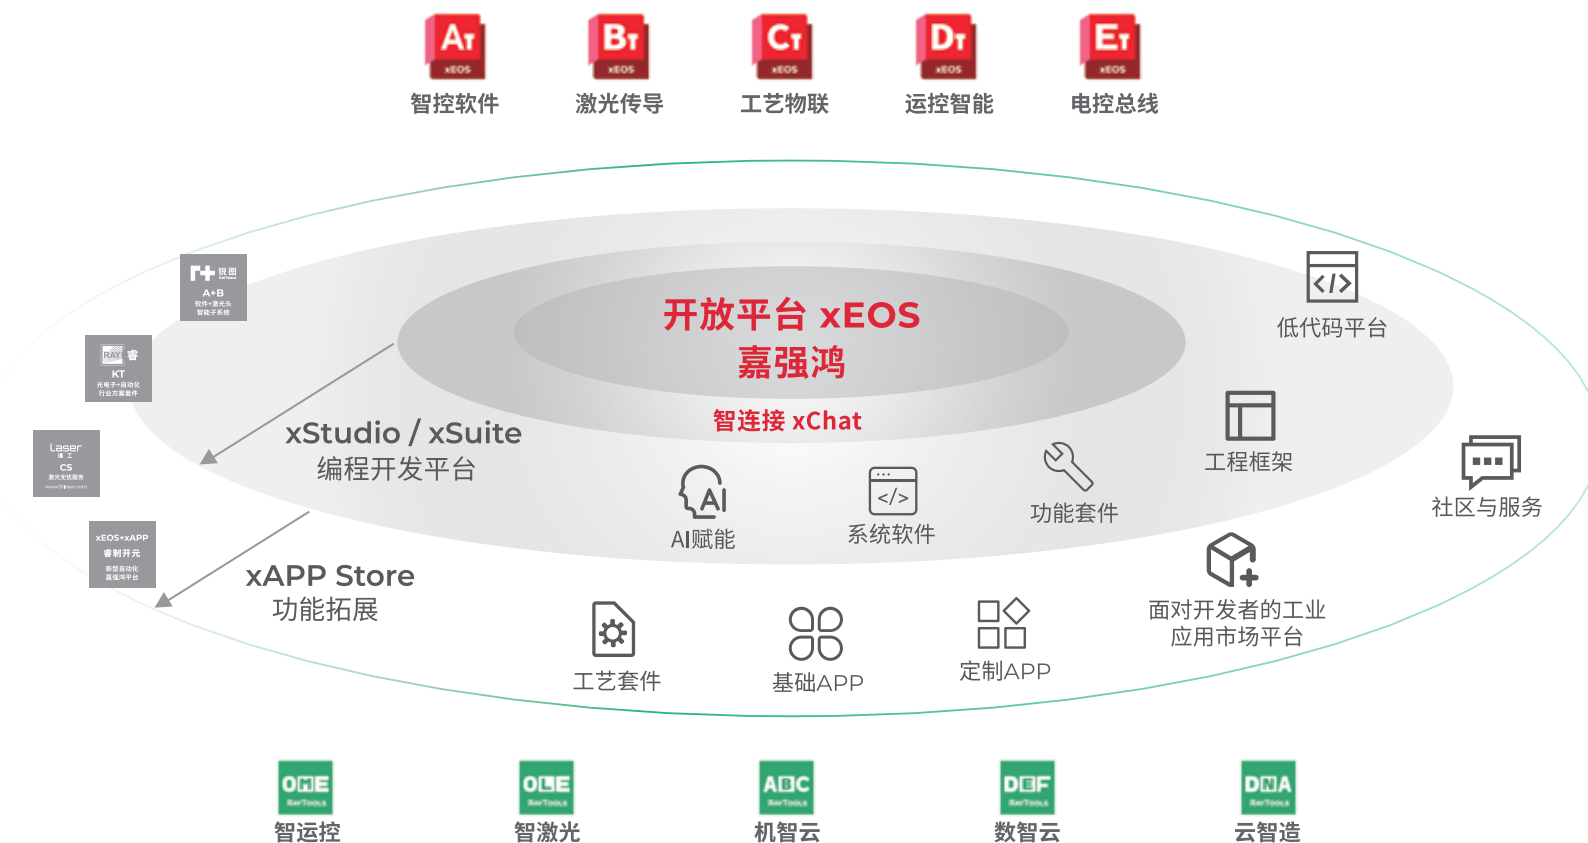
AT xEOS 智控软件

BT xEOS 激光传导

CT xEOS 工艺物联

DT xEOS 运控智能

ET xEOS 电控总线

开放平台 xEOS
嘉强鸿

智连接 xChat

低代码平台

A+B
软件+激光头
智能子系统

RAY 睿
KT
光电子+自动化
行业方案套件

Laser
CS
激光光纤服务

xEOS+xAPP
睿制开元
新型自动化
嘉强鸿平台

xStudio / xSuite
编程开发平台

工程框架

社区与服务

AI
AI赋能

系统软件

功能套件

xAPP Store
功能拓展

面对开发者的工业应用市场平台

工艺套件

基础APP

定制APP

OME RayTools 智运控

OLE RayTools 智激光

ABC RayTools 机智云

DEF RayTools 数智云

DNA RayTools 云智造